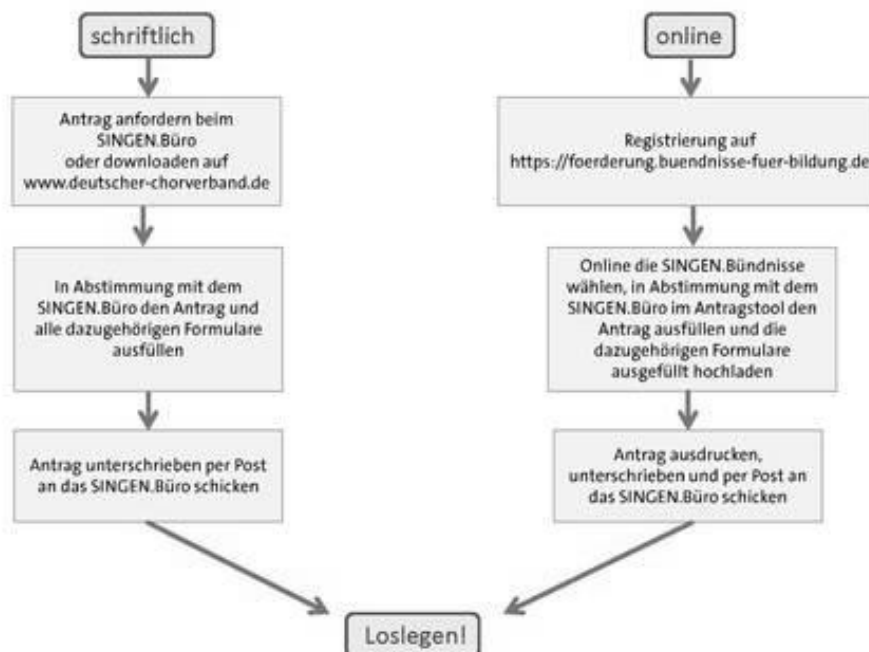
schriftlich

Antrag anfordern beim SINGEN.Büro oder downloaden auf www.deutscher-chorverband.de

In Abstimmung mit dem SINGEN.Büro den Antrag und alle dazugehörigen Formulare ausfüllen

Antrag unterschrieben per Post an das SINGEN.Büro schicken

online

Registrierung auf https://foerderung.buendnisse-fuer-bildung.de

Online die SINGEN.Bündnisse wählen, in Abstimmung mit dem SINGEN.Büro im Antragstool den Antrag ausfüllen und die dazugehörigen Formulare ausgefüllt hochladen

Antrag ausdrucken, unterschrieben und per Post an das SINGEN.Büro schicken

Loslegen!